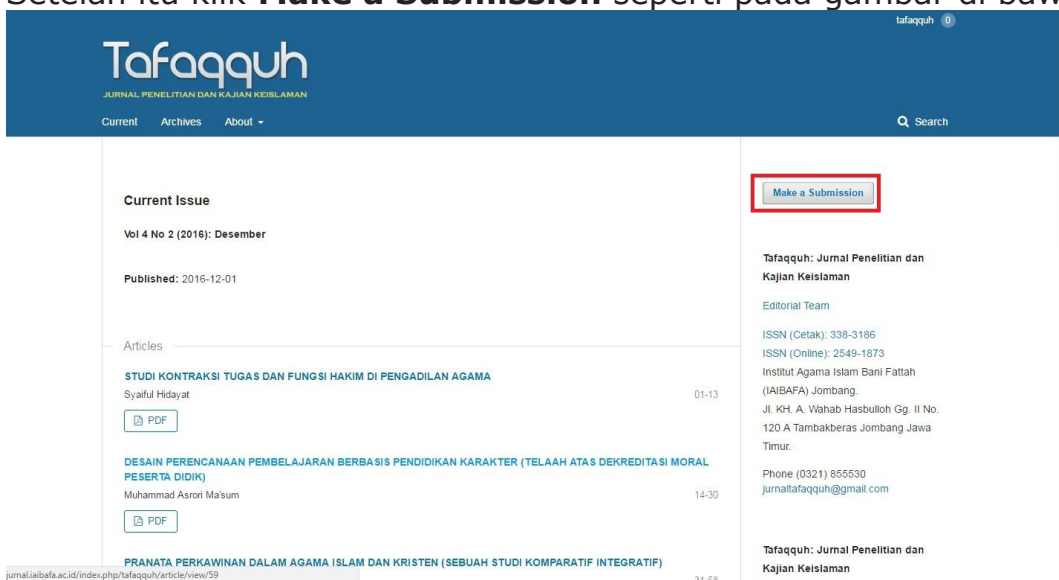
Setelah itu klik **Make a Submission** seperti pada gambar di baw

tafaqquh 0

Tafaqquh
JURNAL PENELITIAN DAN KAJIAN KEISLAMAN

Current Archives About

Search

Current Issue

Vol 4 No 2 (2016): Desember

Published: 2016-12-01

Articles

STUDI KONTRAKSI TUGAS DAN FUNGSI HAKIM DI PENGADILAN AGAMA
Syaiful Hidayat
01-13
PDF

DESAIN PERENCANAAN PEMBELAJARAN BERBASIS PENDIDIKAN KARAKTER (TELAAH ATAS DEKREDITASI MORAL PESERTA DIDIK)
Muhammad Asrori Ma'sum
14-30
PDF

PRANATA PERKAWINAN DALAM AGAMA ISLAM DAN KRISTEN (SEBUAH STUDI KOMPARATIF INTEGRATIF)
31-58

jurnal.iaibafa.ac.id/index.php/tafaqquh/article/view/59

Make a Submission

Tafaqquh: Jurnal Penelitian dan Kajian Keislaman

Editorial Team

ISSN (Cetak): 338-3186
ISSN (Online): 2549-1873
Institut Agama Islam Bani Fattah (IAIBAFA) Jombang.
Jl. KH. A. Wahab Hasbulloh Gg. II No. 120 A Tambakberas Jombang Jawa Timur.

Phone (0321) 855530
jurnaltafaqquh@gmail.com

Tafaqquh: Jurnal Penelitian dan Kajian Keislaman